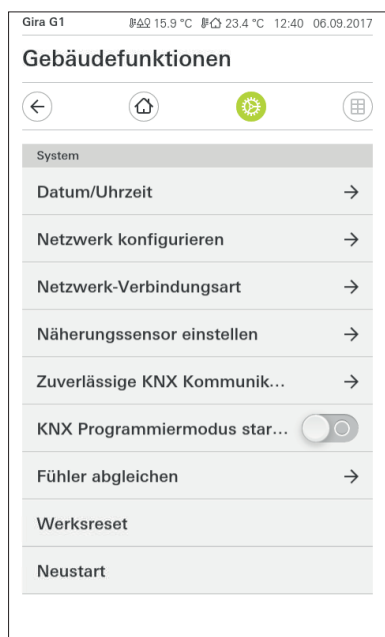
Gira G1 15.9 °C 23.4 °C 12:40 06.09.2017

Gebäudefunktionen

System

Datum/Uhrzeit →

Netzwerk konfigurieren →

Netzwerk-Verbindungsart →

Näherungssensor einstellen →

Zuverlässige KNX Kommunik... →

KNX Programmiermodus star...

Fühler abgleichen →

Werksreset

Neustart